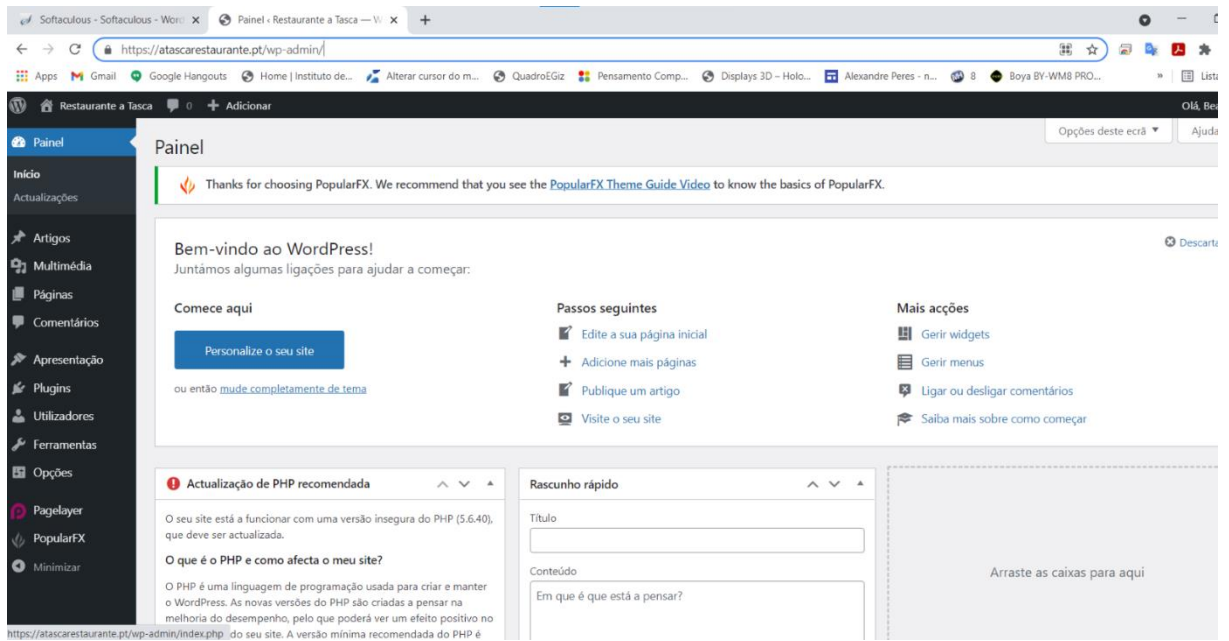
Softaculous - Softaculous - Word ×
Painel ‹ Restaurante a Tasca — W ×
+

https://atascarestaurante.pt/wp-admin/

Apps Gmail Google Hangouts Home | Instituto de... Alterar cursor do m... QuadroEGiz Pensamento Comp... Displays 3D – Holo... Alexandre Peres - n... 8 Boya BY-WM8 PRO... » Lista

Restaurante a Tasca 0 + Adicionar
Olá, Bea

Painel
Início
Actualizações
Artigos
Multimédia
Páginas
Comentários
Apresentação
Plugins
Utilizadores
Ferramentas
Opções
Pagelayer
PopularFX
Minimizar

Opções deste ecrã ▼
Ajuda

Painel

Thanks for choosing PopularFX. We recommend that you see the PopularFX Theme Guide Video to know the basics of PopularFX.

Bem-vindo ao WordPress!
Juntámos algumas ligações para ajudar a começar:

Descarta

Comece aqui
Personalize o seu site
ou então mude completamente de tema

Passos seguintes
Edite a sua página inicial
Adicione mais páginas
Publique um artigo
Visite o seu site

Mais acções
Gerir widgets
Gerir menus
Ligar ou desligar comentários
Saiba mais sobre como começar

Actualização de PHP recomendada

O seu site está a funcionar com uma versão insegura do PHP (5.6.40), que deve ser actualizada.

O que é o PHP e como afecta o meu site?

O PHP é uma linguagem de programação usada para criar e manter o WordPress. As novas versões do PHP são criadas a pensar na melhoria do desempenho, pelo que poderá ver um efeito positivo no desempenho do seu site. A versão mínima recomendada do PHP é

Rascunho rápido
Título
Conteúdo
Em que é que está a pensar?

Arraste as caixas para aqui

https://atascarestaurante.pt/wp-admin/index.php